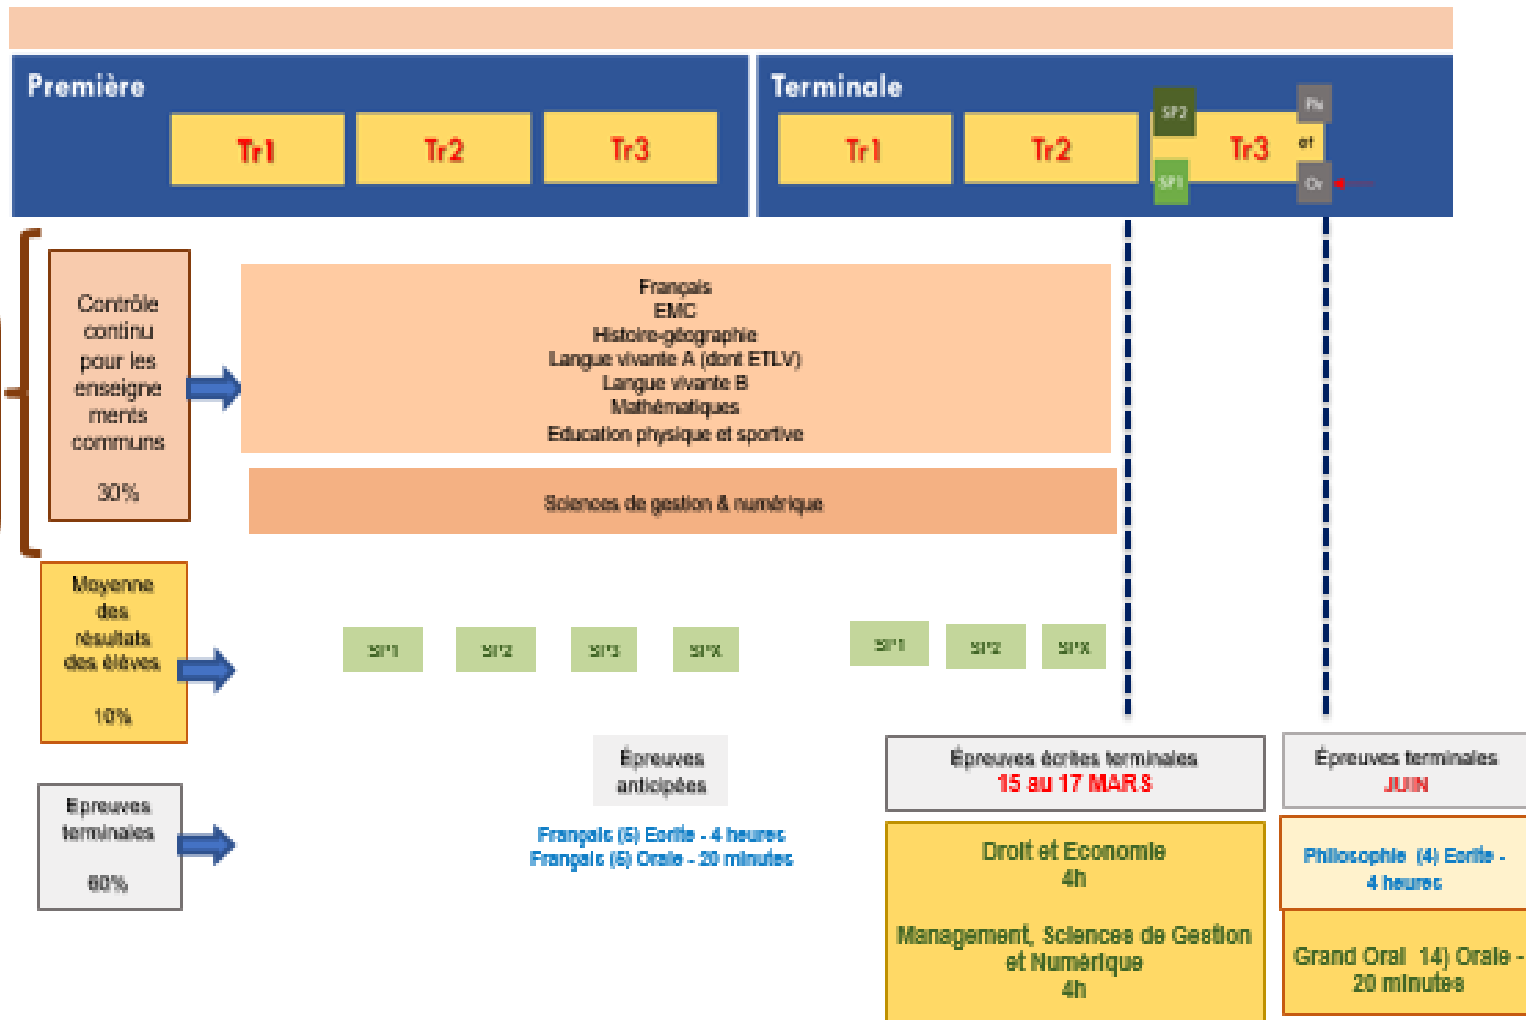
Première

Tr1

Tr2

Tr3

Terminale

Tr1

Tr2

SP2

Tr3

SP1

Ph

et

Or

Contrôle continu pour les enseignements communs

30%

Français
EMC
Histoire-géographie
Langue vivante A (dont ETLV)
Langue vivante B
Mathématiques
Education physique et sportive

Sciences de gestion & numérique

Moyenne des résultats des élèves

10%

SP1

SP2

SP3

SPX

SP1

SP2

SPX

Epreuves terminales

60%

Épreuves anticipées

Français (5) Ecrite - 4 heures
Français (5) Orale - 20 minutes

Épreuves écrites terminales
15 au 17 MARS

Droit et Economie
4h

Management, Sciences de Gestion et Numérique
4h

Épreuves terminales
JUIN

Philosophie (4) Ecrite - 4 heures

Grand Oral (14) Orale - 20 minutes